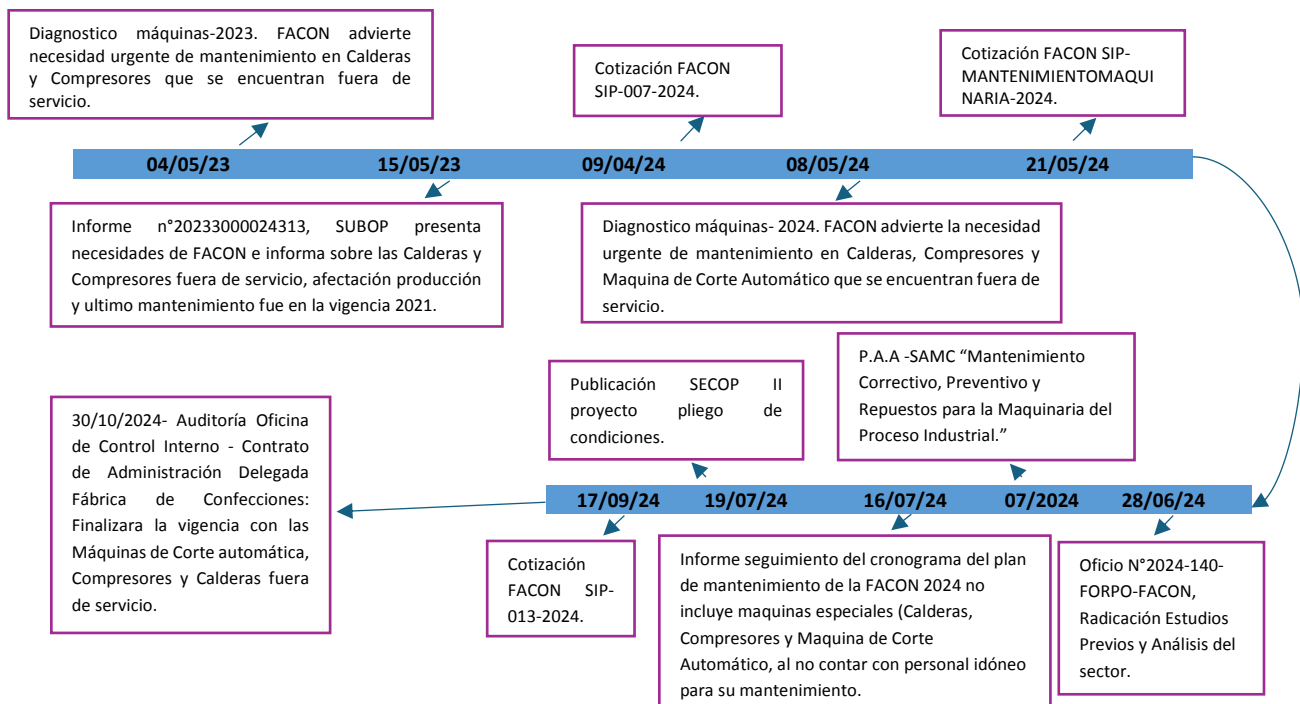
Diagnostico máquinas-2023. FACON advierte necesidad urgente de mantenimiento en Calderas y Compresores que se encuentran fuera de servicio.

Cotización FACON SIP-007-2024.

Cotización FACON SIP-MANTENIMIENTOMAQUINARIA-2024.

04/05/23

15/05/23

09/04/24

08/05/24

21/05/24

Informe n°20233000024313, SUBOP presenta necesidades de FACON e informa sobre las Calderas y Compresores fuera de servicio, afectación producción y ultimo mantenimiento fue en la vigencia 2021.

Diagnostico máquinas- 2024. FACON advierte la necesidad urgente de mantenimiento en Calderas, Compresores y Maquina de Corte Automático que se encuentran fuera de servicio.

P.A.A -SAMC “Mantenimiento Correctivo, Preventivo y Repuestos para la Maquinaria del Proceso Industrial.”

Publicación SECOP II proyecto pliego de condiciones.

30/10/2024- Auditoría Oficina de Control Interno - Contrato de Administración Delegada Fábrica de Confecciones: Finalizara la vigencia con las Máquinas de Corte automática, Compresores y Calderas fuera de servicio.

17/09/24

19/07/24

16/07/24

07/2024

28/06/24

Cotización FACON SIP-013-2024.

Informe seguimiento del cronograma del plan de mantenimiento de la FACON 2024 no incluye maquinas especiales (Calderas, Compresores y Maquina de Corte Automático, al no contar con personal idóneo para su mantenimiento.

Oficio N°2024-140-FORPO-FACON, Radicación Estudios Previos y Análisis del sector.